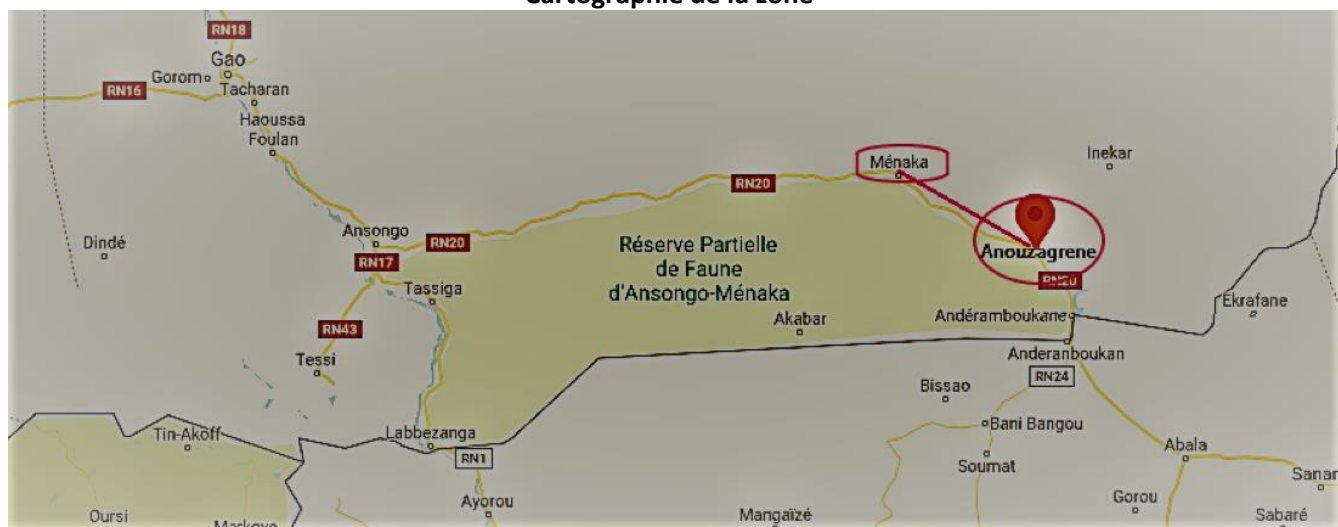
Cartographie de la zone

RN18
Gao
Gorom
Tacharan
RN16
Haoussa Foulan
Ménaka
Inekar
RN20
Dindé
Ansongo
RN20
Réserve Partielle de Faune d'Ansongo-Ménaka
Anouzagrene
RN17
Tassiga
RN20
Ekrafane
RN43
Akabar
Andéramboukane
Anderanboukan
Tessi
RN24
Bissao
Bani Bangou
Tin-Akoff
Labbezanga
RN1
Soumat
Abala
Ayorou
Gorou
Sanar
Oursi
Markoye
Mangaïzé
Sabaré